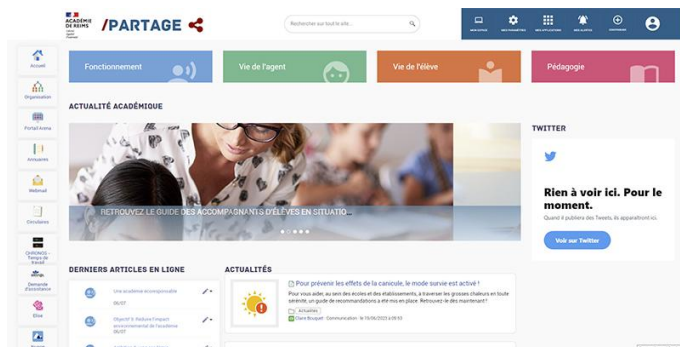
ACADÉMIE DE REIMS

/PARTAGE

Rechercher sur tout le site...

Accueil

Organisation

Portail Arena

Annuaires

Webmail

Circulaires

CHRONOS - Temps de travail

Demande d'assistance

Elise

Fonctionnement

Vie de l'agent

Vie de l'élève

Pédagogie

ACTUALITÉ ACADÉMIQUE

RETROUVEZ LE GUIDE DES ACCOMPAGNANTS D'ÉLÈVES EN SITUATIO...

TWITTER

Rien à voir ici. Pour le moment.

Quand il publiera des Tweets, ils apparaîtront ici.

Voir sur Twitter

DERNIERS ARTICLES EN LIGNE

Une académie écoresponsable

Objectif 6 : Réduire l'impact environnemental de l'académie

ACTUALITÉS

Pour prévenir les effets de la canicule, le mode survie est activé !

Pour vous aider, au sein des écoles et des établissements, à traverser les grosses chaleurs en toute sérénité, un guide de recommandations a été mis en place. Retrouvez-le dès maintenant !

Actualités

Claire Bouquet · Communication · le 19/06/2023 à 09:53